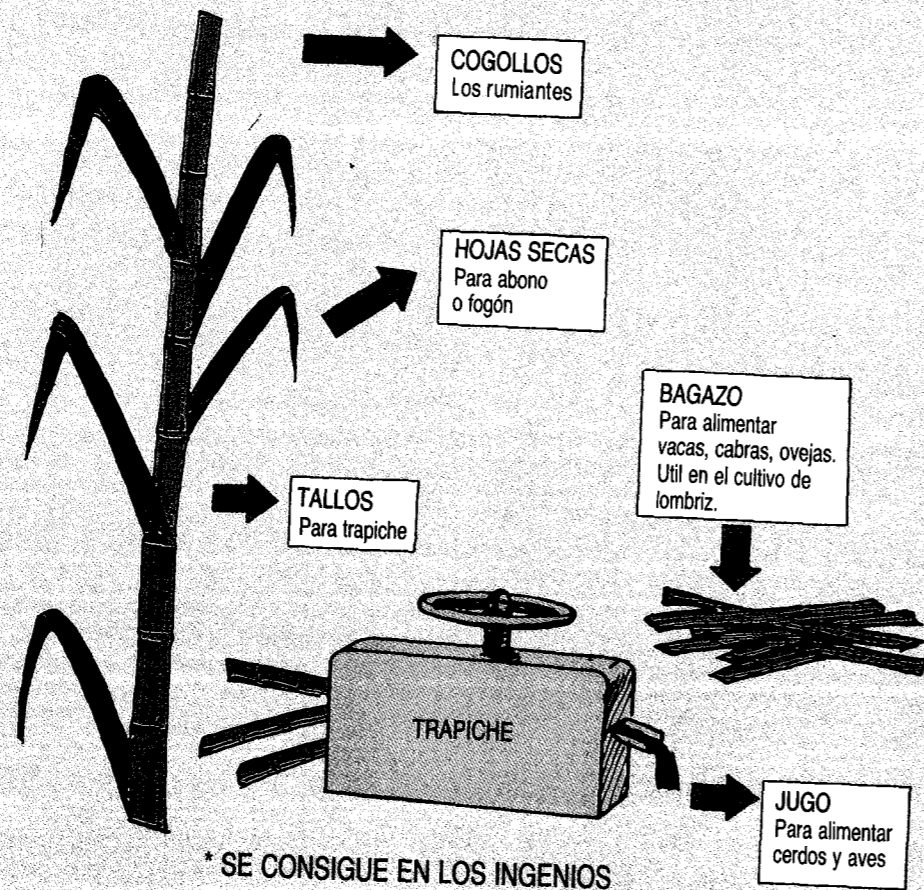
COGOLLOS
Los rumiantes

HOJAS SECAS
Para abono
o fogón

BAGAZO
Para alimentar vacas, cabras, ovejas. Util en el cultivo de lombriz.

TALLOS
Para trapiche

TRAPICHE

JUGO
Para alimentar cerdos y aves

* SE CONSIGUE EN LOS INGENIOS